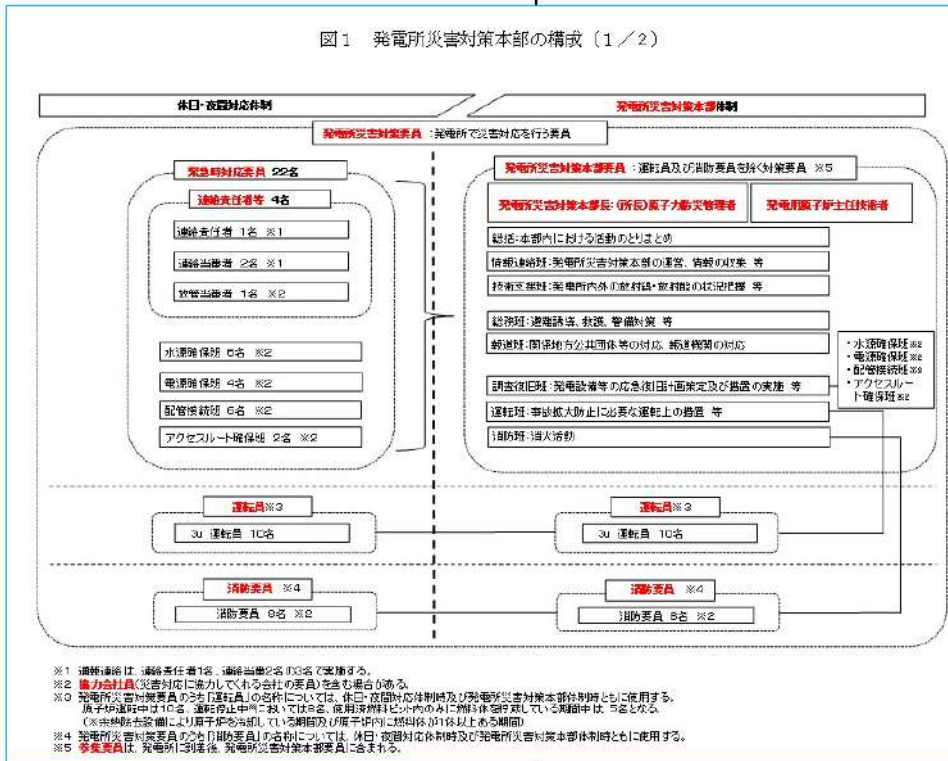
図1　発電所災害対策本部の構成（1／2）

休日・夜間対応体制

発電所災害対策本部体制

発電所災害対策要員：発電所で災害対応を行う要員

発電時対応要員 22名

連絡責任者等 4名

連絡責任者 1名 ※1

連絡当番者 2名 ※1

放管当番者 1名 ※2

水源確保班 6名 ※2

電源確保班 4名 ※2

配管接続班 6名 ※2

アクセスルート確保班 2名 ※2

発電所災害対策本部員：運転員及び消防要員を除く対策要員 ※5

発電所災害対策本部長：(所長)原子力防災管理者

発電所原子炉主任技術者

総括：本部内における活動のとりまとめ

情報連絡班：発電所災害対策本部の運営、情報の収集 等

技術支援班：発電所内外の放射線・放射能の状況把握 等

総務班：避難誘導、救護、警備対策 等

報道班：関係地方公共団体等の対応、報道機関の対応

調査復旧班：発電設備等の応急復旧計画策定及び措置の実施 等

運転班：事故拡大防止に必要な運転上の措置 等

消防班：消火活動

・水源確保班※2
・電源確保班※2
・配管接続班※2
・アクセスルート確保班※2

運転員※3

3u 運転員 10名

運転員※3

3u 運転員 10名

消防要員 ※4

消防要員 8名 ※2

消防要員 ※4

消防要員 8名 ※2

※1 連絡連絡は、連絡責任者1名、連絡当番者2名の3名で実施する。
※2 協力会社員(災害対応に協力してくれる会社の要員)を含む場合がある。
※3 発電所災害対策要員のうち「運転員」の名称については、休日・夜間対応体制時及び発電所災害対策本部体制時ともに使用する。
原子炉運転中は10名、運転停止中においては8名、使用済燃料ピット内のみに燃料体を貯蔵している期間中は、5名となる。
（※余熱除去設備により原子炉を冷却している期間及び原子炉内に燃料体が1体以上ある期間）
※4 発電所災害対策要員のうち「消防要員」の名称については、休日・夜間対応体制時及び発電所災害対策本部体制時ともに使用する。
※5 参集要員は、発電所に到着後、発電所災害対策本部要員に含まれる。